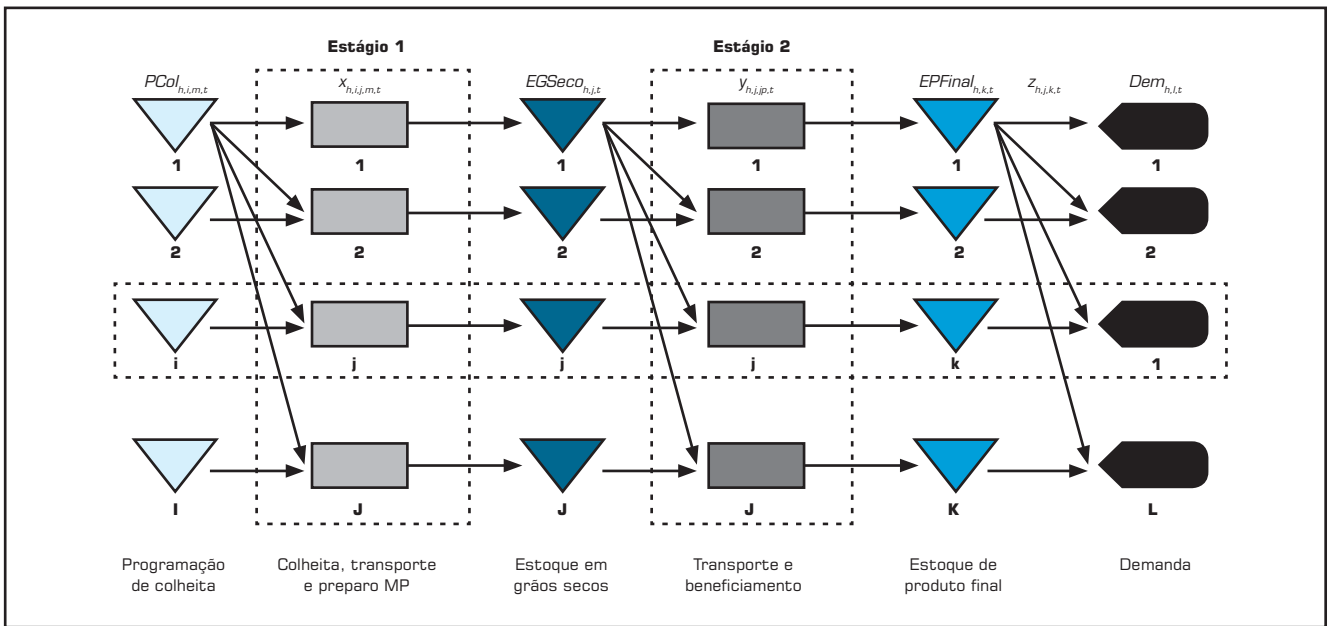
Estágio 1

Estágio 2

$PCol_{h,i,m,t}$

$x_{h,i,j,m,t}$

$EGSeco_{h,j,t}$

$y_{h,j,jp,t}$

$EPFinal_{h,k,t}$

$z_{h,j,k,t}$

$Dem_{h,l,t}$

1 1 1 1 1 1

2 2 2 2 2 2

i j j j k 1

I J J J K L

Programação de colheita

Colheita, transporte e preparo MP

Estoque em grãos secos

Transporte e beneficiamento

Estoque de produto final

Demanda